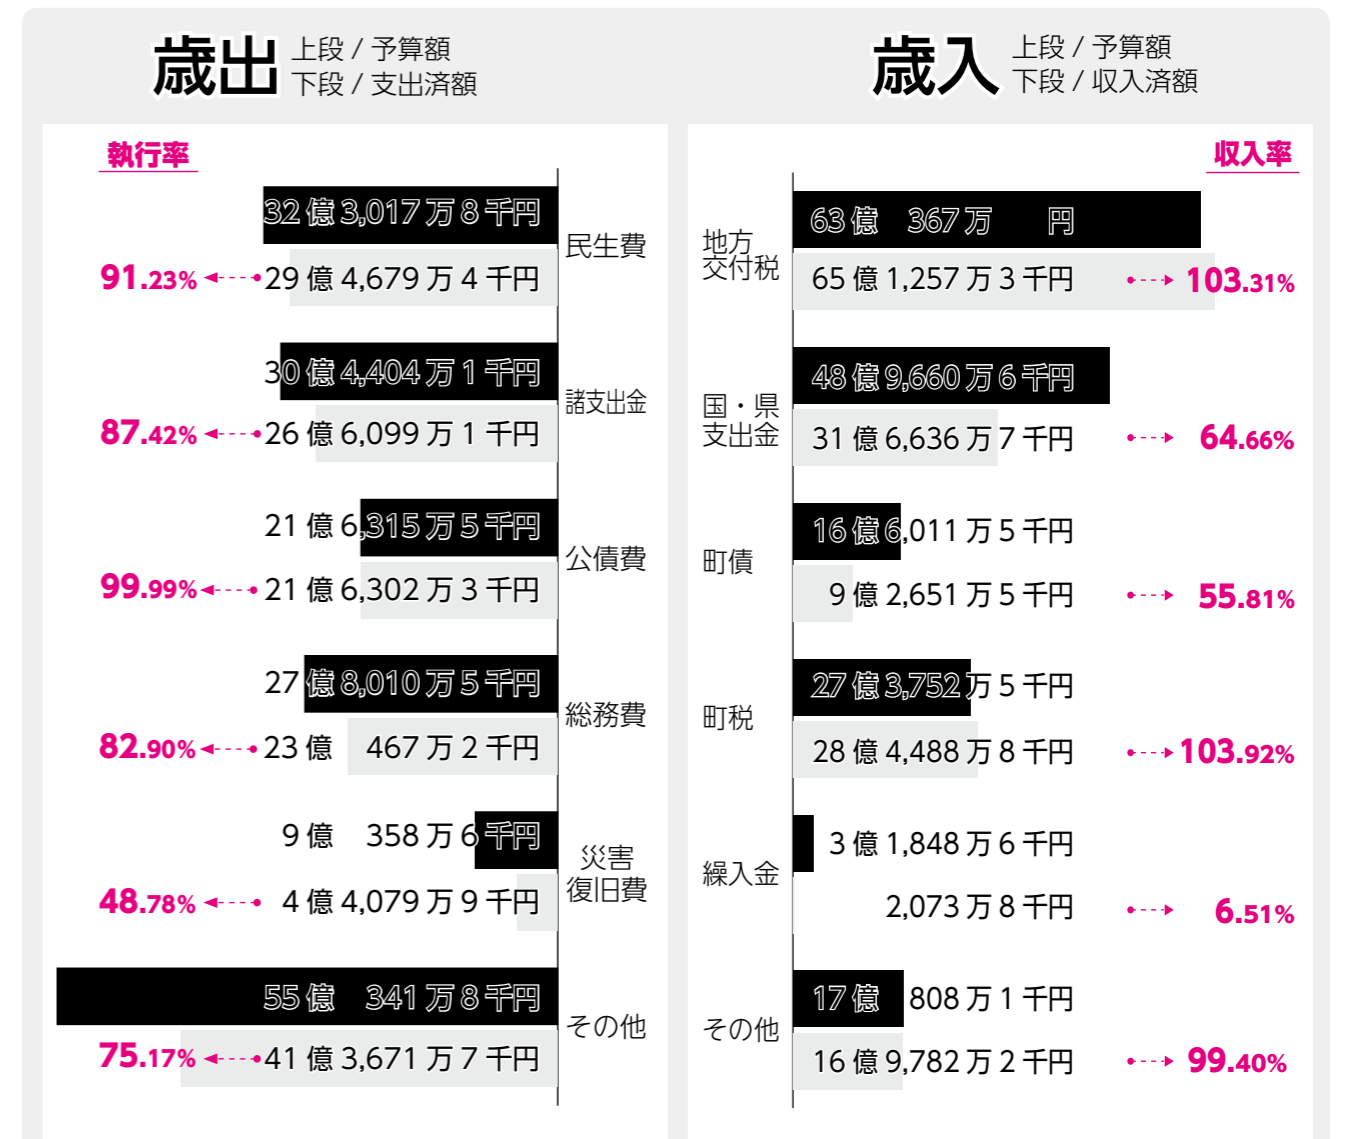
歳出 上段 / 予算額
下段 / 支出済額

歳入 上段 / 予算額
下段 / 収入済額

執行率

32 億 3,017 万 8 千円
民生費
91.23% 29 億 4,679 万 4 千円

30 億 4,404 万 1 千円
諸支出金
87.42% 26 億 6,099 万 1 千円

21 億 6,315 万 5 千円
公債費
99.99% 21 億 6,302 万 3 千円

27 億 8,010 万 5 千円
総務費
82.90% 23 億 467 万 2 千円

9 億 358 万 6 千円
災害復旧費
48.78% 4 億 4,079 万 9 千円

55 億 341 万 8 千円
その他
75.17% 41 億 3,671 万 7 千円

収入率

地方交付税
63 億 367 万 円
65 億 1,257 万 3 千円 103.31%

国・県支出金
48 億 9,660 万 6 千円
31 億 6,636 万 7 千円 64.66%

町債
16 億 6,011 万 5 千円
9 億 2,651 万 5 千円 55.81%

町税
27 億 3,752 万 5 千円
28 億 4,488 万 8 千円 103.92%

繰入金
3 億 1,848 万 6 千円
2,073 万 8 千円 6.51%

その他
17 億 808 万 1 千円
16 億 9,782 万 2 千円 99.40%